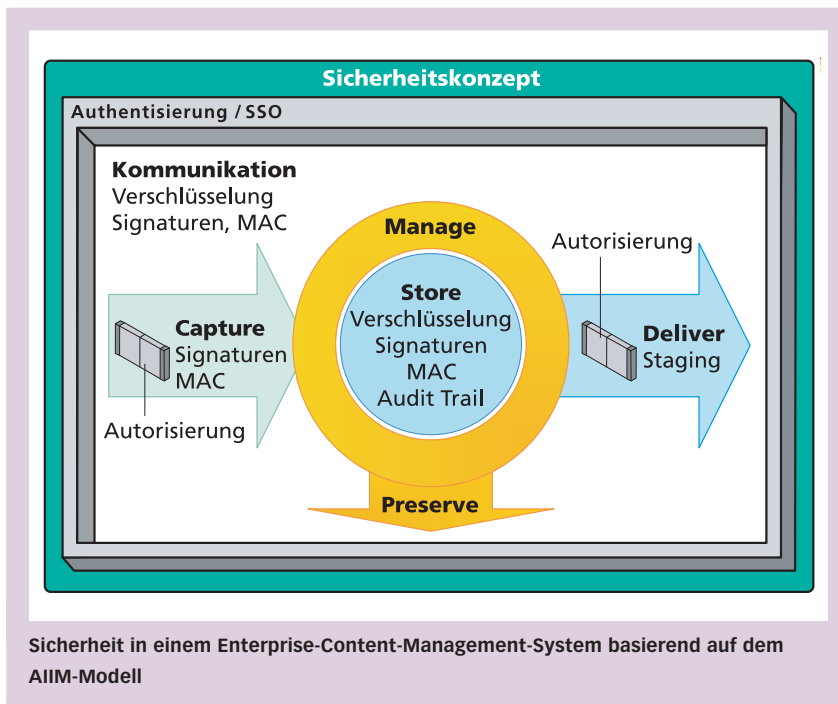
Sicherheitskonzept

Authentisierung / SSO

Kommunikation
Verschlüsselung
Signaturen, MAC

Manage

Autorisierung

Capture
Signaturen
MAC

Autorisierung

Store
Verschlüsselung
Signaturen
MAC
Audit Trail

Deliver
Staging

Preserve

Sicherheit in einem Enterprise-Content-Management-System basierend auf dem AIIM-Modell